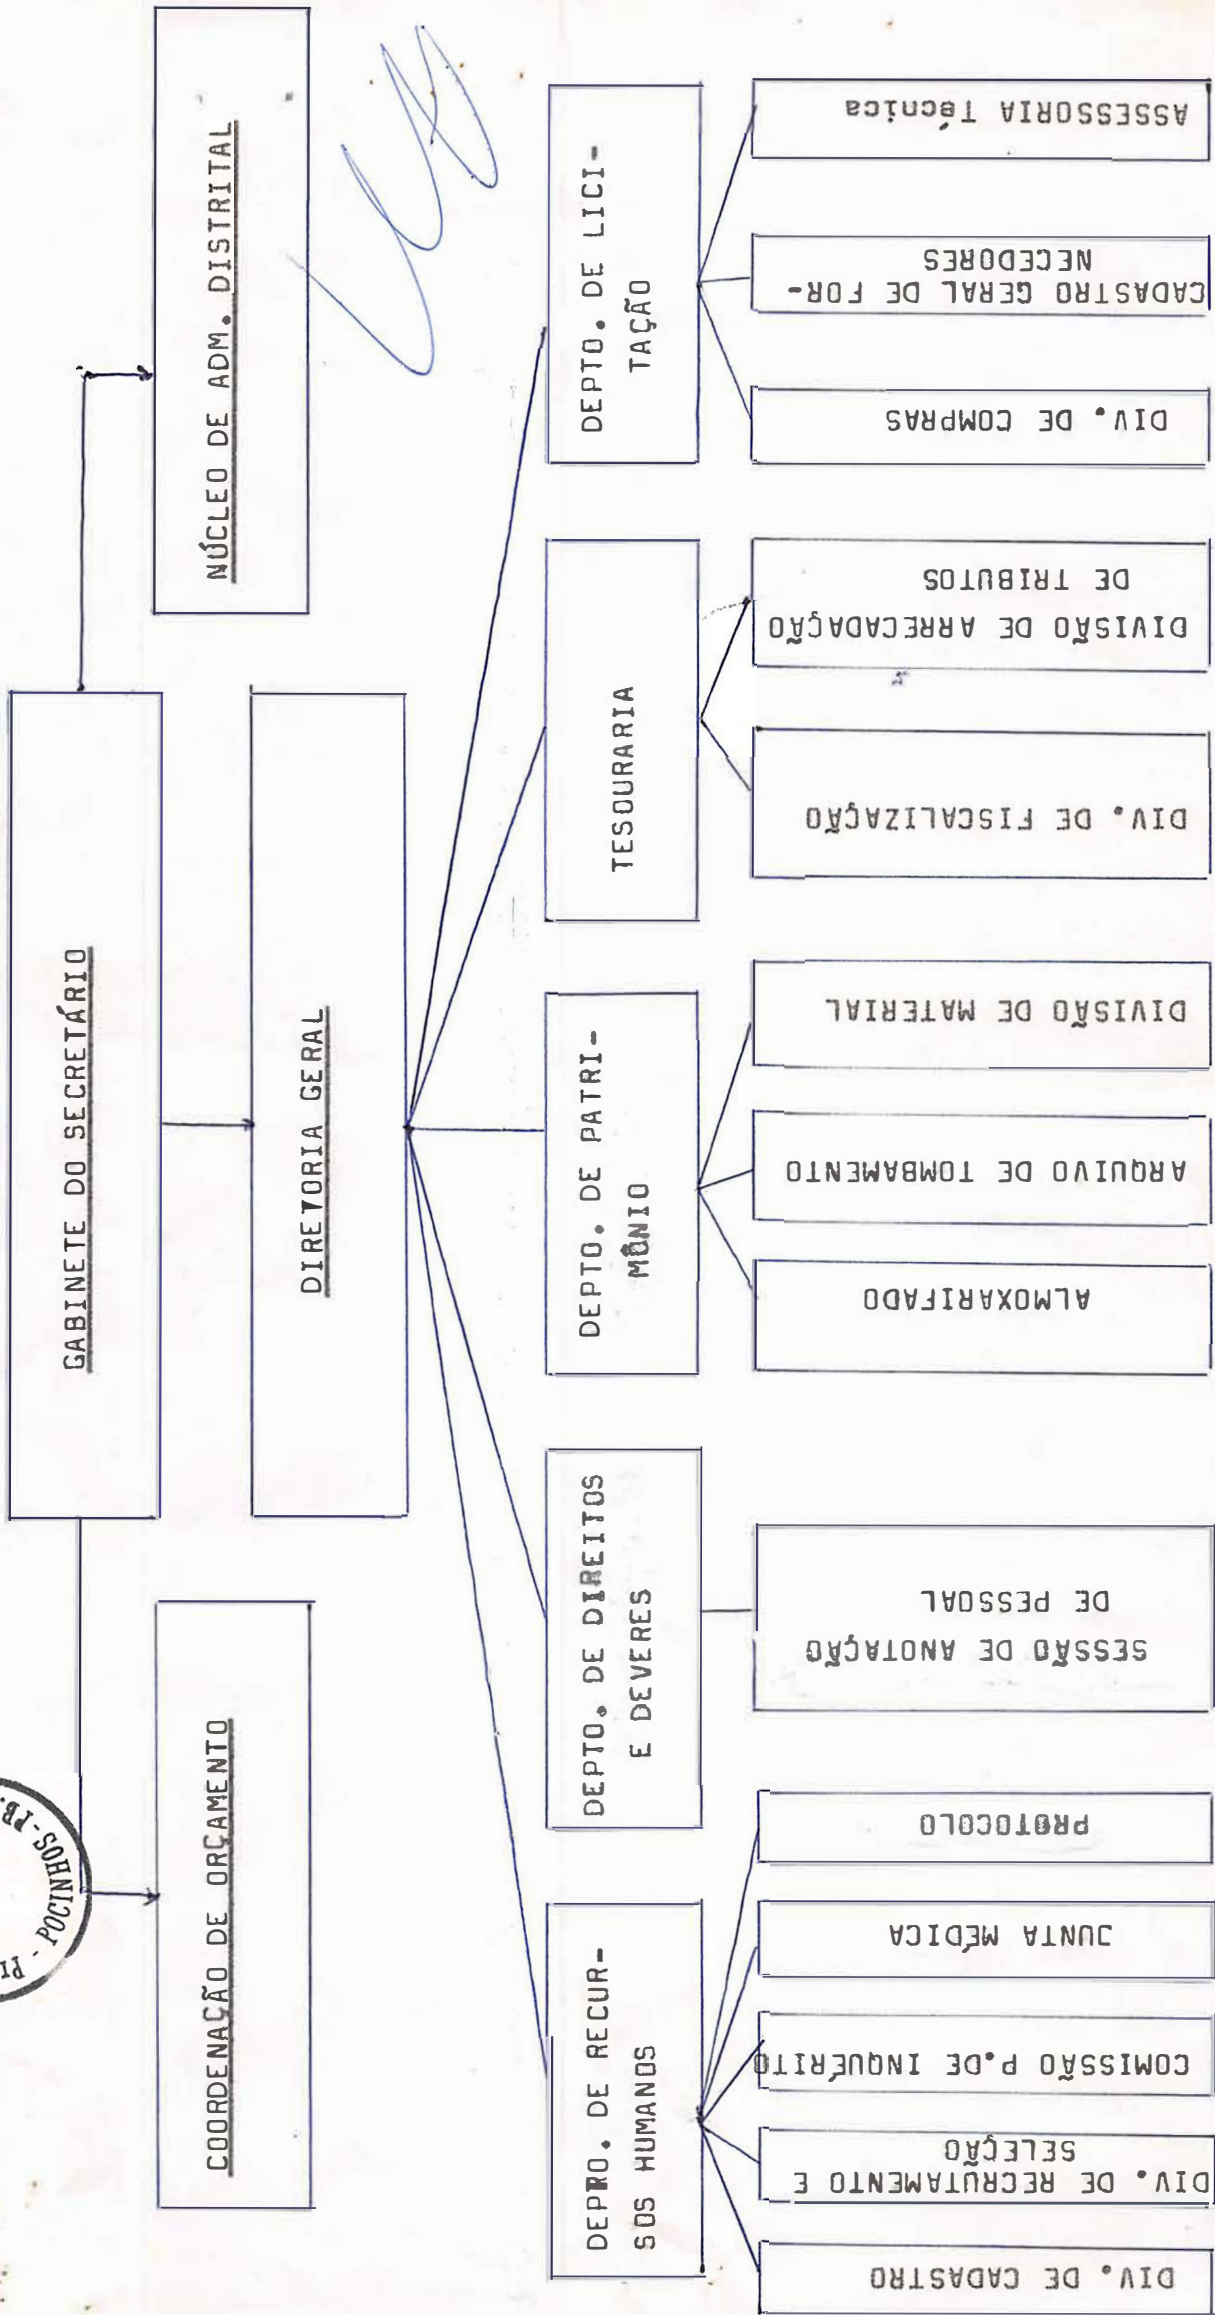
GABINETE DO SECRETÁRIO

NÚCLEO DE ADM. DISTRITAL

DIRETORIA GERAL

COORDENAÇÃO DE ORÇAMENTO

DEPTO. DE LICITAÇÃO

ASSESSORIA Técnica

CADASTRO GERAL DE FORNECEDORES

DIV. DE COMPRAS

TESOURARIA

DIVISÃO DE ARRECADAÇÃO DE TRIBUTOS

DIV. DE FISCALIZAÇÃO

DEPTO. DE PATRIMÔNIO

DIVISÃO DE MATERIAL

ARQUIVO DE TOMBAMENTO

ALMOXARIFADO

DEPTO. DE DIREITOS E DEVERES

SESSÃO DE ANOTAÇÃO DE PESSOAL

DEPRO. DE RECURSOS HUMANOS

PROTOCOLO

JUNTA MÉDICA

COMISSÃO P.DE INQUÉRITO

DIV. DE RECRUTAMENTO E SELEÇÃO

DIV. DE CADASTRO

P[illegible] - POCINHOS-PB